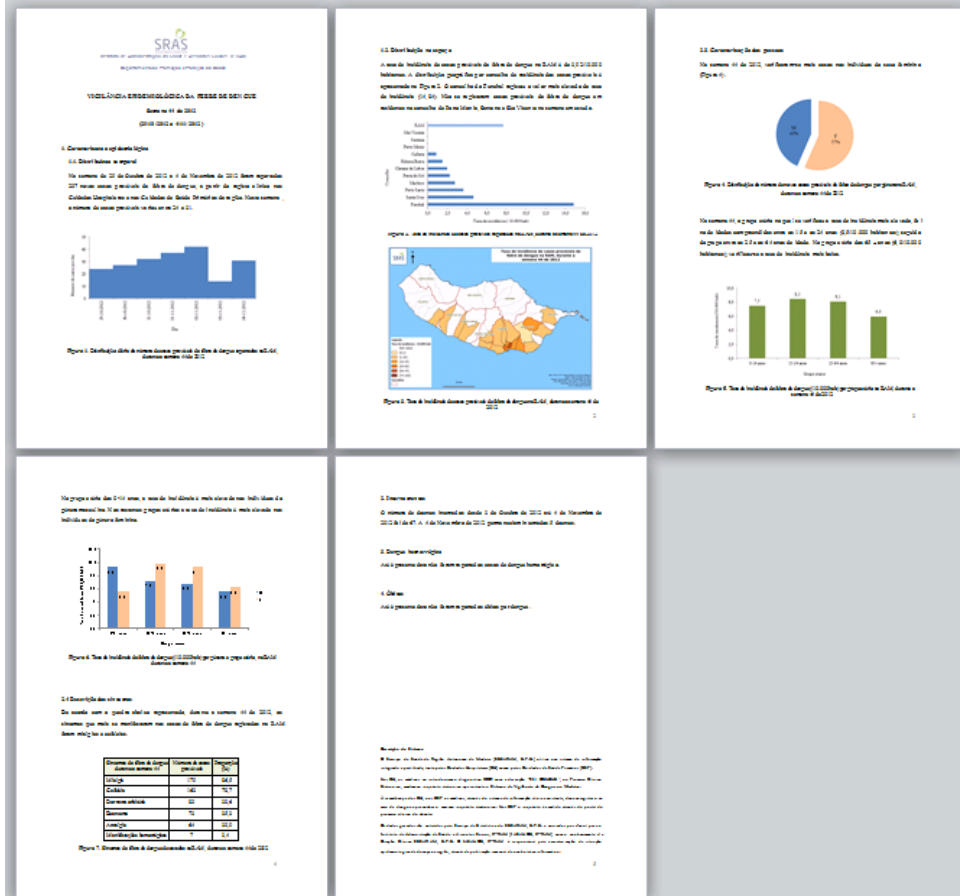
SRAS

VIGILÂNCIA EPIDEMIOLÓGICA DA FEBRE DE DENGUE

Semana 44 de 2012

1. Caracterização epidemiológica

1.1 Distribuição temporal

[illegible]

Figura 1. Distribuição diária do número de casos prováveis de febre de dengue reportados na RAM, durante a semana 44 de 2012

1.2 Distribuição no espaço

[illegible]

Figura 2. Taxa de incidência de casos prováveis de febre de dengue por concelho da RAM

Figura 3. Taxa de incidência de casos prováveis de febre de dengue na RAM, durante a semana 44 de 2012

2

1.3 Caracterização dos grupos

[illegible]

M
F

Figura 4. Distribuição do número de casos prováveis de febre de dengue por género na RAM, durante a semana 44 de 2012

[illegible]

Figura 5. Taxa de incidência de febre de dengue (/10.000hab) por grupo etário na RAM durante a semana 44 de 2012

3

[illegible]

Figura 6. Taxa de incidência de febre de dengue (/10.000hab) por género e grupo etário, na RAM durante a semana 44

1.4 Descrição dos sintomas

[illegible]

| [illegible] | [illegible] | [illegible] |
|---|---|---|
| Mialgia | 170 | 84,0 |
| Cefaleia | 145 | 72,7 |
| Exantema | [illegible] | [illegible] |
| Artralgia | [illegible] | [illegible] |
| Manifestações hemorrágicas | 7 | 3,4 |

Figura 7. Sintomas de febre de dengue observados na RAM, durante a semana 44 de 2012

4

2. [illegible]

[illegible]

3. Dengue hemorrágico

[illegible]

4. Óbitos

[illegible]

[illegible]

5